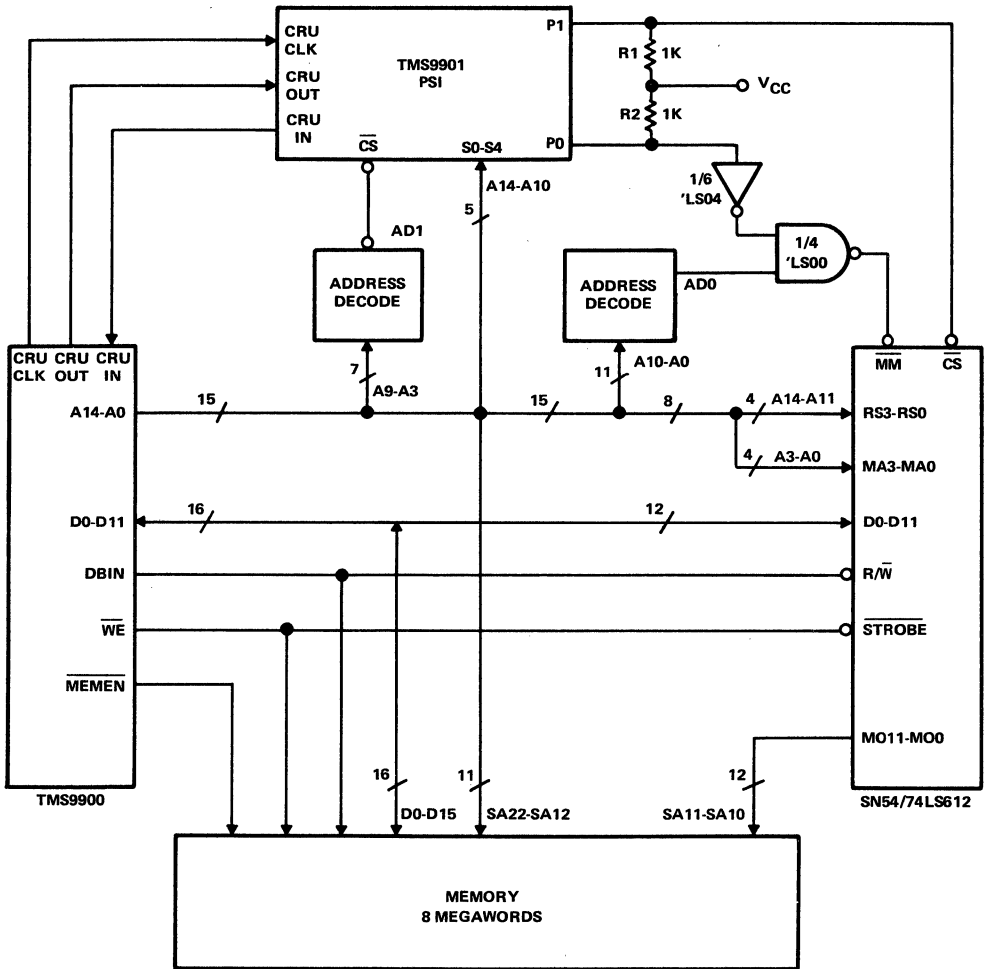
CRU CLK
CRU OUT
CRU IN
TMS9901 PSI
$\overline{CS}$
S0-S4
P1
P0
R1 1K
R2 1K
$V_{CC}$
1/6 'LS04
1/4 'LS00
A14-A10
5
AD1
ADDRESS DECODE
ADDRESS DECODE
AD0
CRU CLK
CRU OUT
CRU IN
$\overline{MM}$
$\overline{CS}$
7
A9-A3
11
A10-A0
A14-A0
15
15
8
4
A14-A11
RS3-RS0
4
A3-A0
MA3-MA0
D0-D11
16
12
D0-D11
DBIN
R/$\overline{W}$
$\overline{WE}$
$\overline{STROBE}$
$\overline{MEMEN}$
MO11-MO0
16
11
12
TMS9900
D0-D15
SA22-SA12
SA11-SA10
SN54/74LS612
MEMORY
8 MEGAWORDS